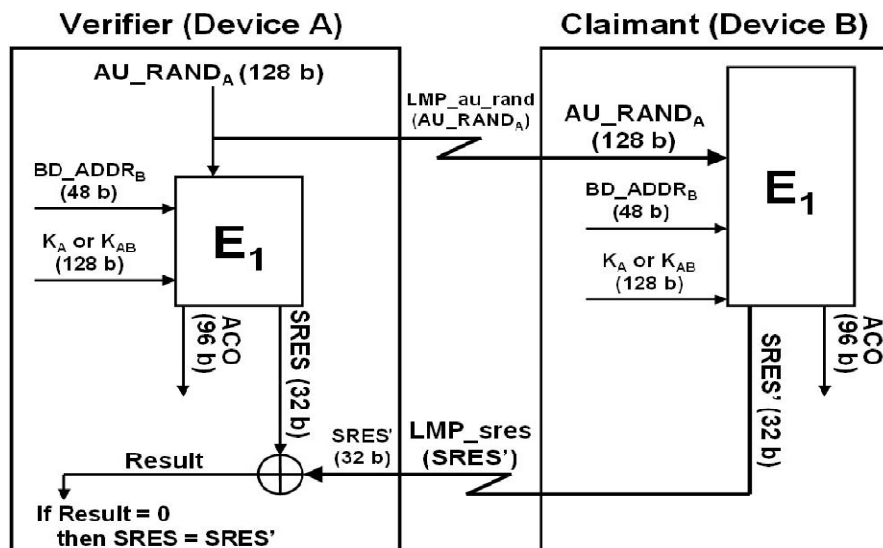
Verifier (Device A)

Claimant (Device B)

$AU\_RAND_A$ (128 b)

LMP_au_rand ($AU\_RAND_A$)

$AU\_RAND_A$ (128 b)

$BD\_ADDR_B$ (48 b)

$K_A$ or $K_{AB}$ (128 b)

$E_1$

ACO (96 b)

SRES (32 b)

$BD\_ADDR_B$ (48 b)

$K_A$ or $K_{AB}$ (128 b)

$E_1$

SRES' (32 b)

ACO (96 b)

SRES' (32 b)

LMP_sres (SRES')

Result

If Result = 0 then SRES = SRES'